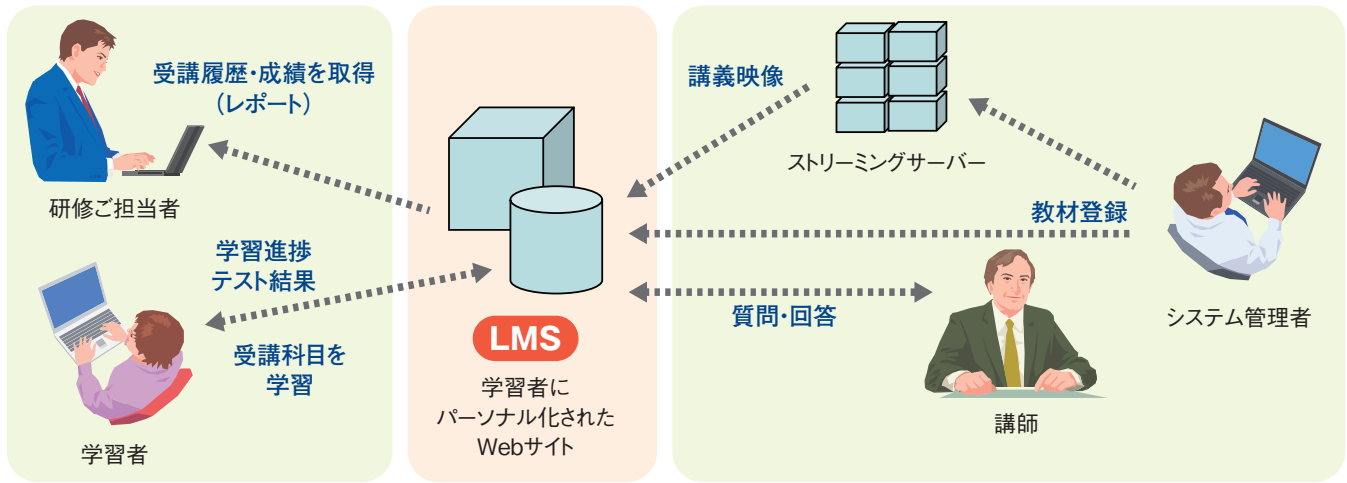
受講履歴・成績を取得
(レポート)

研修ご担当者

学習進捗
テスト結果

受講科目を
学習

学習者

LMS

学習者に
パーソナル化された
Webサイト

講義映像

ストリーミングサーバー

教材登録

システム管理者

質問・回答

講師